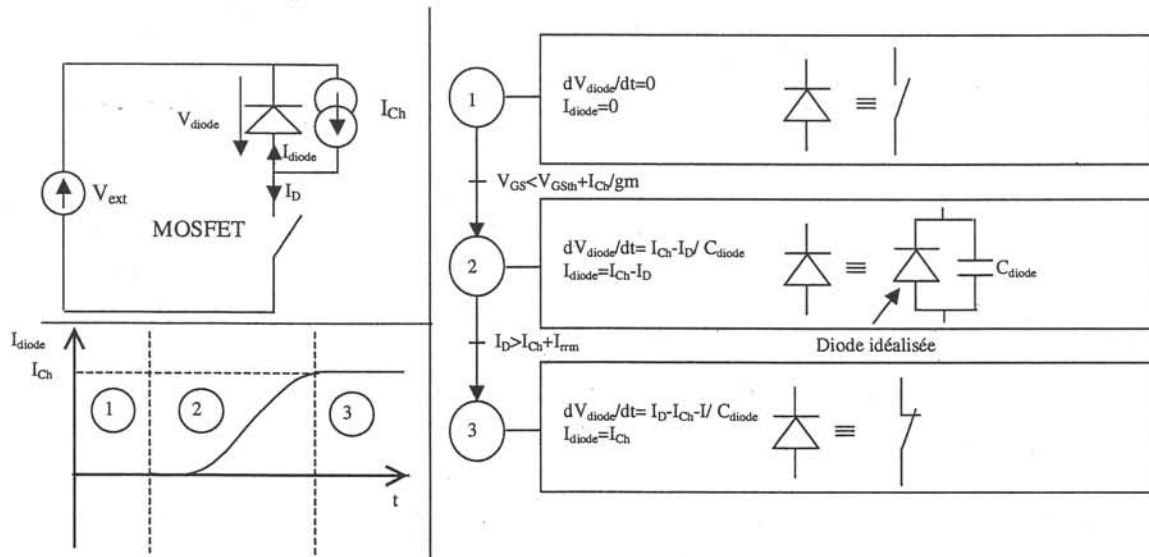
$V_{diode}$

$I_{Ch}$

$I_{diode}$

$V_{ext}$

$I_D$

MOSFET

$I_{diode}$

$I_{Ch}$

1

2

3

t

1

$dV_{diode}/dt=0$
$I_{diode}=0$

$\equiv$

$V_{GS}<V_{GSth}+I_{Ch}/gm$

2

$dV_{diode}/dt= I_{Ch}-I_D/ C_{diode}$
$I_{diode}=I_{Ch}-I_D$

$\equiv$

$C_{diode}$

Diode idéalisée

$I_D>I_{Ch}+I_{rrm}$

3

$dV_{diode}/dt= I_D-I_{Ch}-I/ C_{diode}$
$I_{diode}=I_{Ch}$

$\equiv$